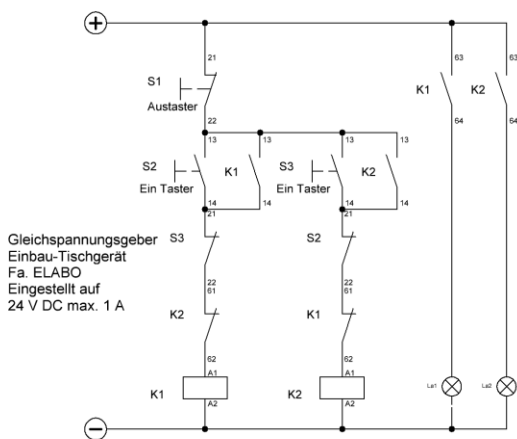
+

21

S1

Austaster

22

13

13

13

13

S2

K1

S3

K2

Ein Taster

Ein Taster

14

14

14

14

21

21

Gleichspannungsgeber
Einbau-Tischgerät
Fa. ELABO
Eingestellt auf
24 V DC max. 1 A

S3

S2

22
61

22
61

K2

K1

62

62

A1

A1

K1

K2

A2

A2

63

63

K1

K2

64

64

La1

La2

−